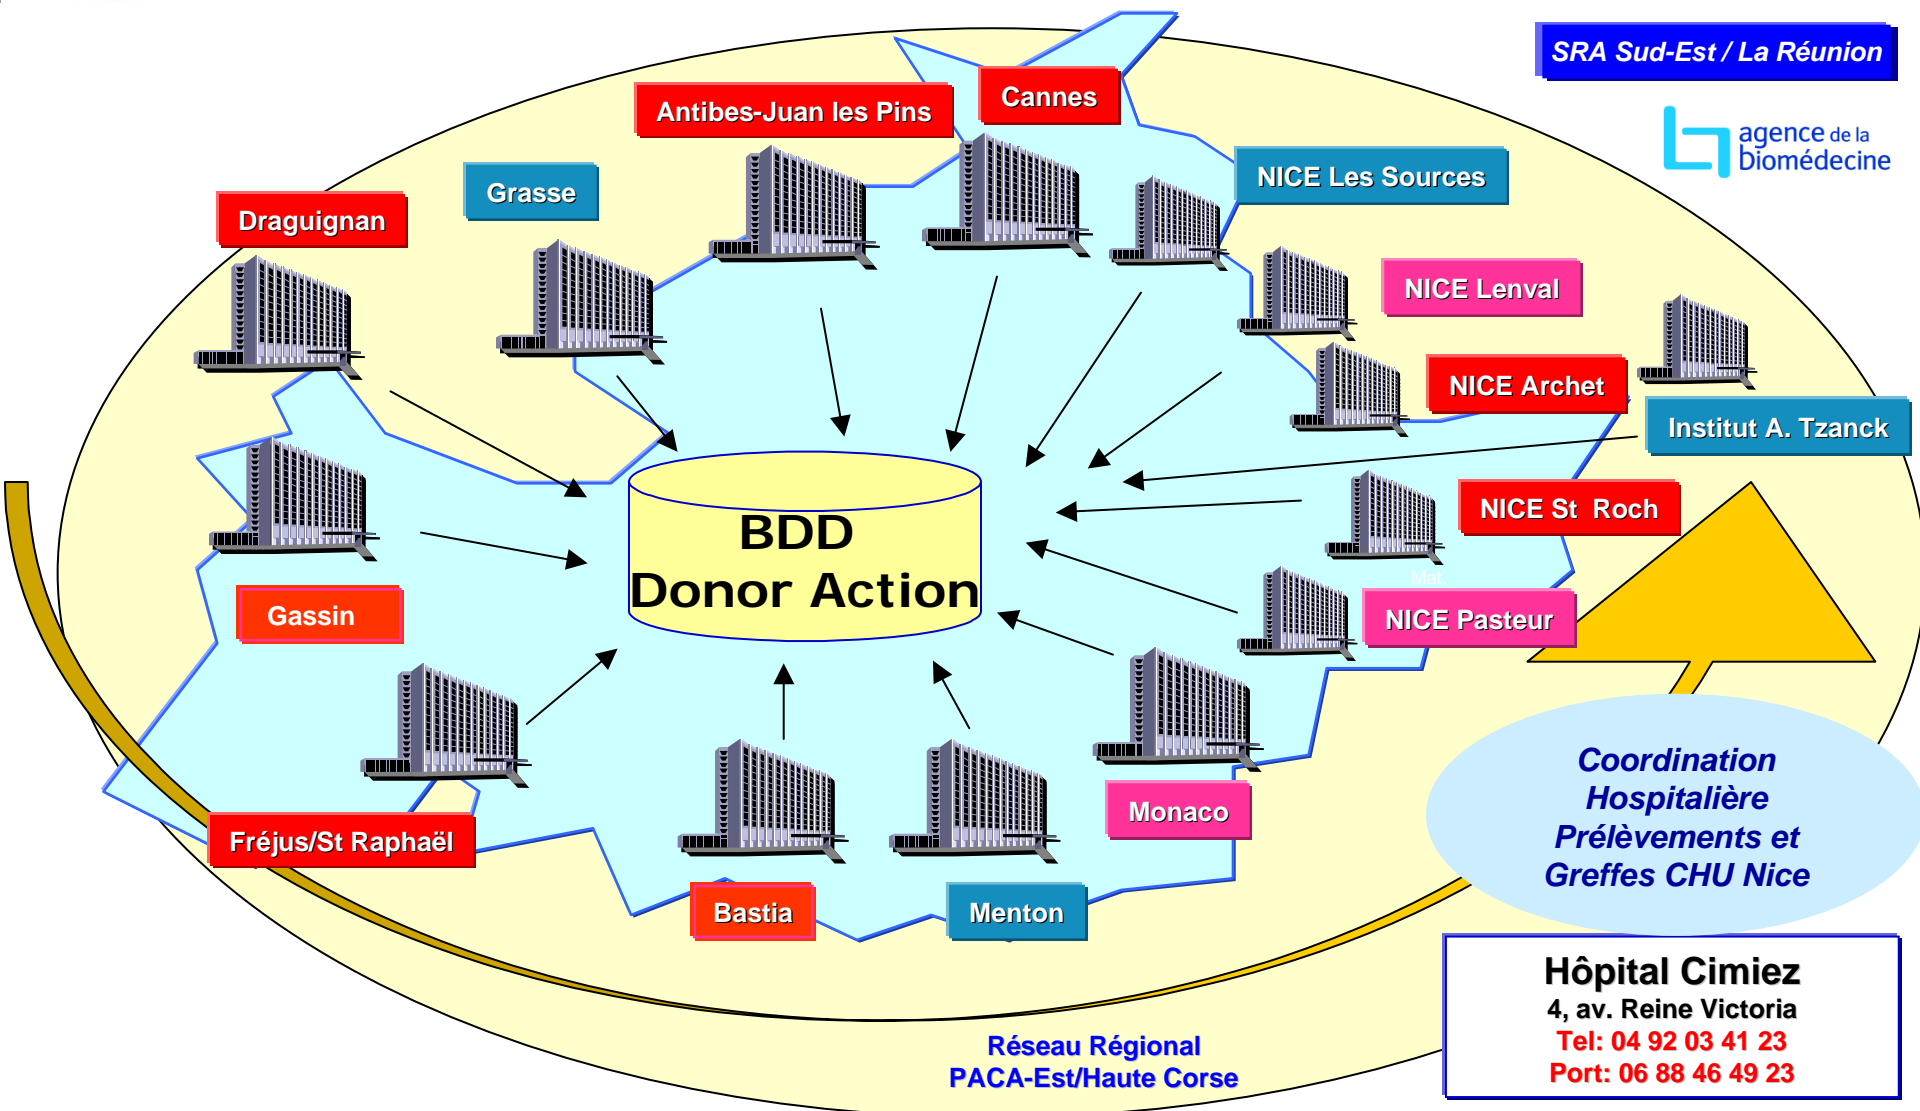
SRA Sud-Est / La Réunion

agence de la biomédecine

Cannes

Antibes-Juan les Pins

NICE Les Sources

Grasse

Draguignan

NICE Lenval

NICE Archet

Institut A. Tzanck

BDD
Donor Action

NICE St Roch

Gassin

NICE Pasteur

Monaco

Fréjus/St Raphaël

Bastia

Menton

Coordination Hospitalière Prélèvements et Greffes CHU Nice

Hôpital Cimiez
4, av. Reine Victoria
Tel: 04 92 03 41 23
Port: 06 88 46 49 23

Réseau Régional
PACA-Est/Haute Corse